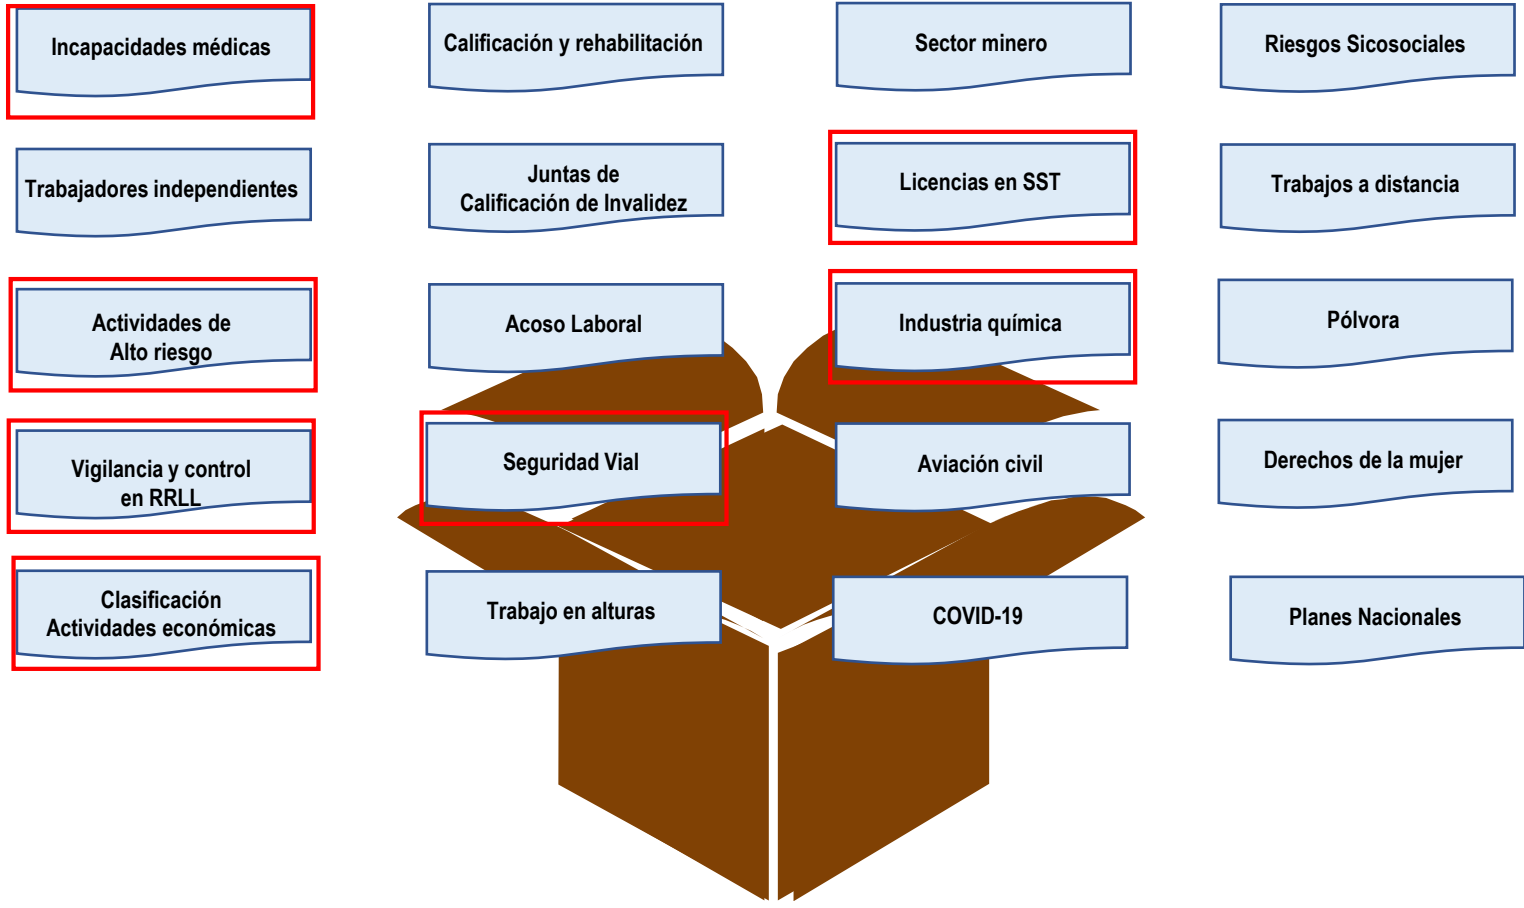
Incapacidades médicas

Calificación y rehabilitación

Sector minero

Riesgos Sicosociales

Trabajadores independientes

Juntas de Calificación de Invalidez

Licencias en SST

Trabajos a distancia

Actividades de Alto riesgo

Acoso Laboral

Industria química

Pólvora

Vigilancia y control en RRLL

Seguridad Vial

Aviación civil

Derechos de la mujer

Clasificación Actividades económicas

Trabajo en alturas

COVID-19

Planes Nacionales